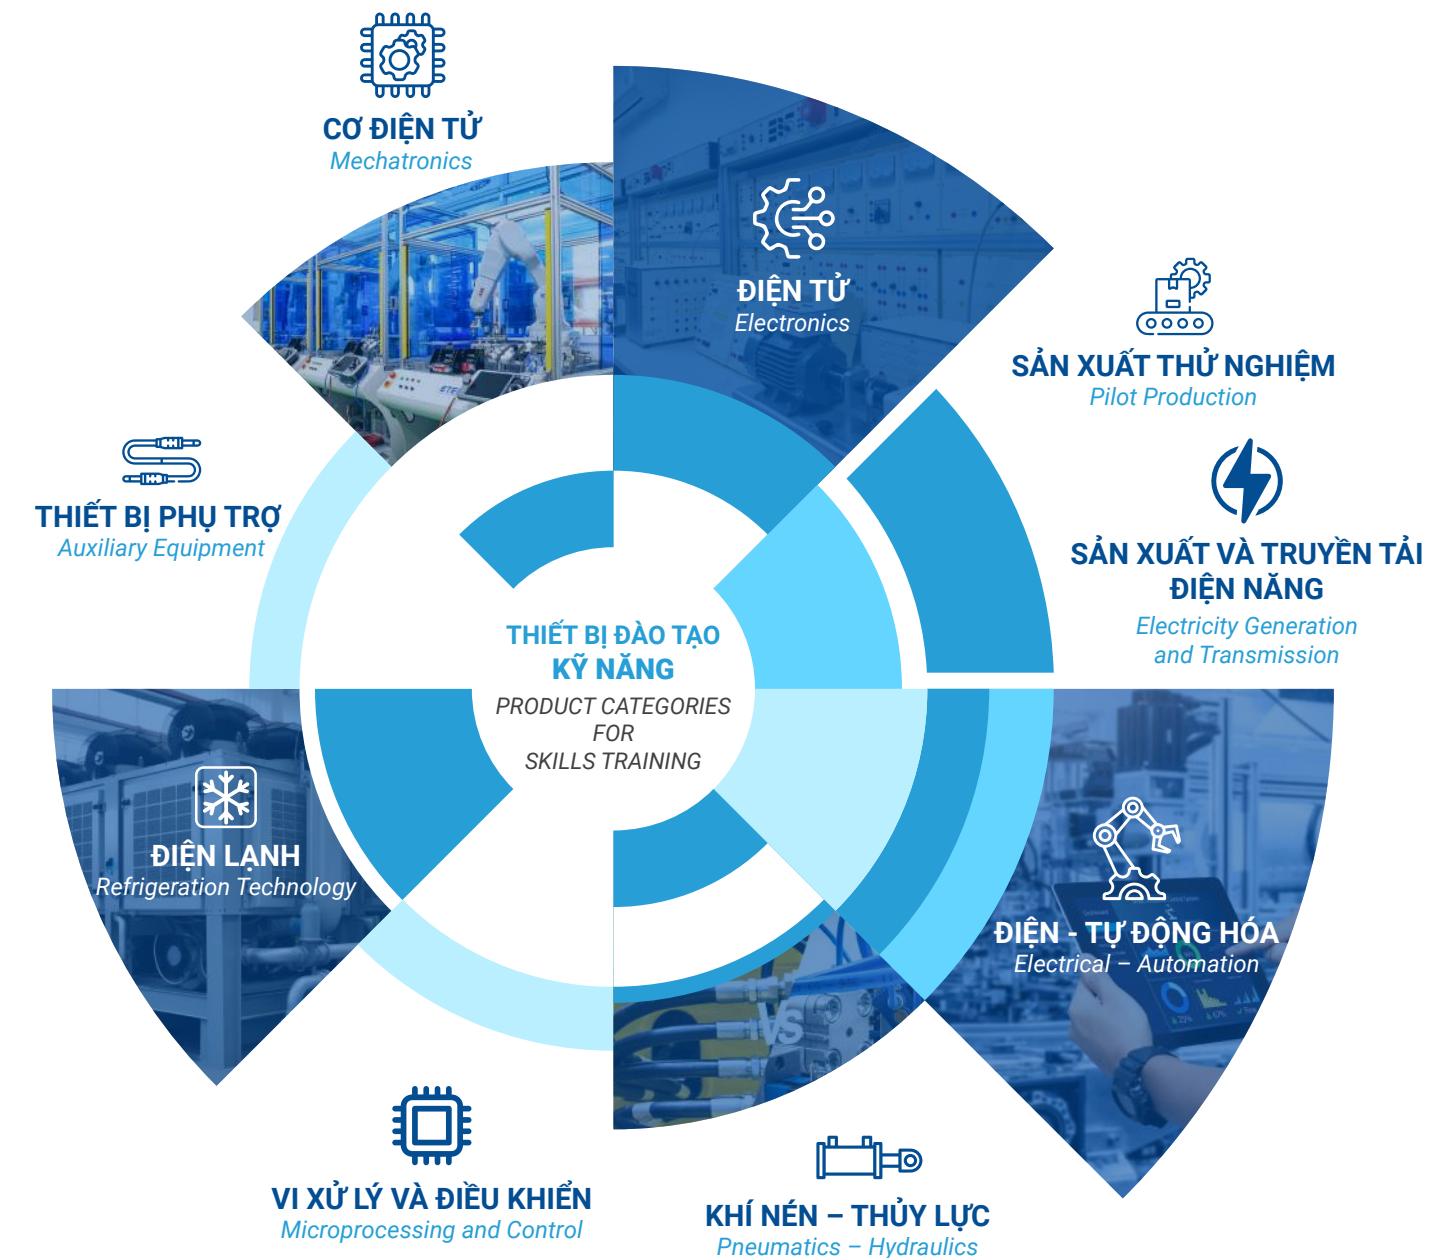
CƠ ĐIỆN TỬ
Mechatronics

ĐIỆN TỬ
Electronics

SẢN XUẤT THỬ NGHIỆM
Pilot Production

THIẾT BỊ PHỤ TRỢ
Auxiliary Equipment

SẢN XUẤT VÀ TRUYỀN TẢI ĐIỆN NĂNG
Electricity Generation and Transmission

THIẾT BỊ ĐÀO TẠO
KỸ NĂNG
PRODUCT CATEGORIES FOR SKILLS TRAINING

ĐIỆN LẠNH
Refrigeration Technology

ĐIỆN - TỰ ĐỘNG HÓA
Electrical – Automation

VI XỬ LÝ VÀ ĐIỀU KHIỂN
Microprocessing and Control

KHÍ NÉN – THỦY LỰC
Pneumatics – Hydraulics